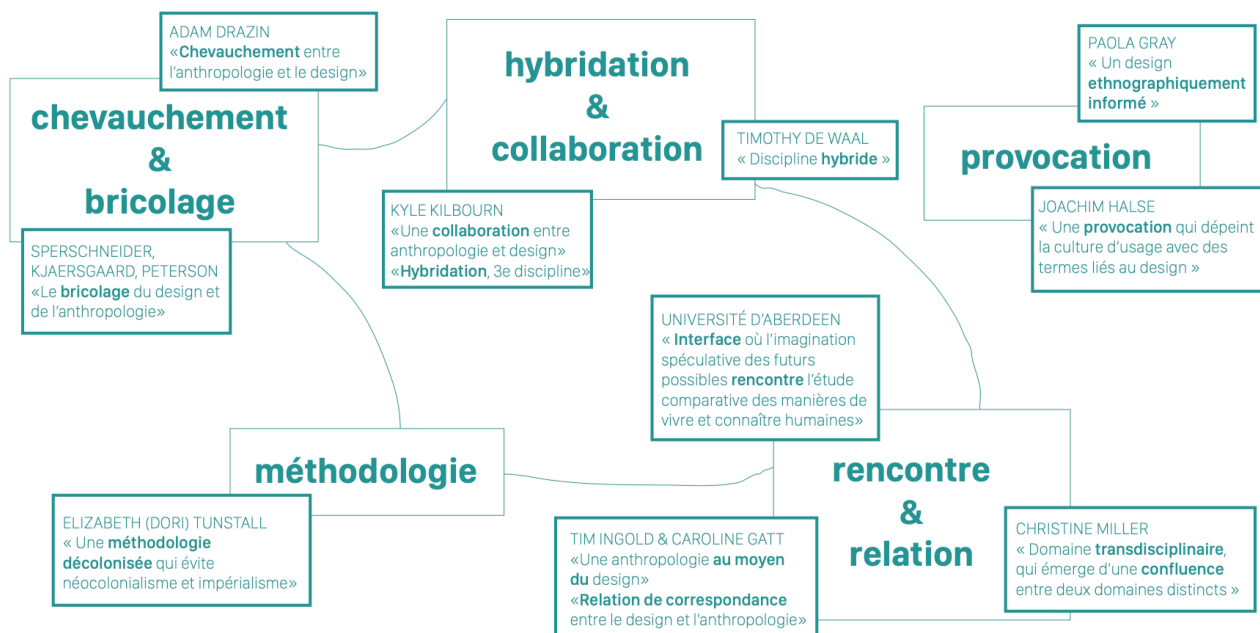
ADAM DRAZIN
«Chevauchement entre l'anthropologie et le design»

chevauchement
&
bricolage

SPERSCHNEIDER, KJAERSGAARD, PETERSON
«Le bricolage du design et de l'anthropologie»

hybridation
&
collaboration

KYLE KILBOURN
«Une collaboration entre anthropologie et design»
«Hybridation, 3e discipline»

TIMOTHY DE WAAL
« Discipline hybride »

PAOLA GRAY
« Un design ethnographiquement informé »

provocation

JOACHIM HALSE
« Une provocation qui dépeint la culture d'usage avec des termes liés au design »

UNIVERSITÉ D'ABERDEEN
« Interface où l'imagination spéculative des futurs possibles rencontre l'étude comparative des manières de vivre et connaître humaines»

méthodologie

ELIZABETH (DORI) TUNSTALL
« Une méthodologie décolonisée qui évite néocolonialisme et impérialisme»

rencontre
&
relation

TIM INGOLD & CAROLINE GATT
«Une anthropologie au moyen du design»
«Relation de correspondance entre le design et l'anthropologie»

CHRISTINE MILLER
« Domaine transdisciplinaire, qui émerge d'une confluence entre deux domaines distincts »